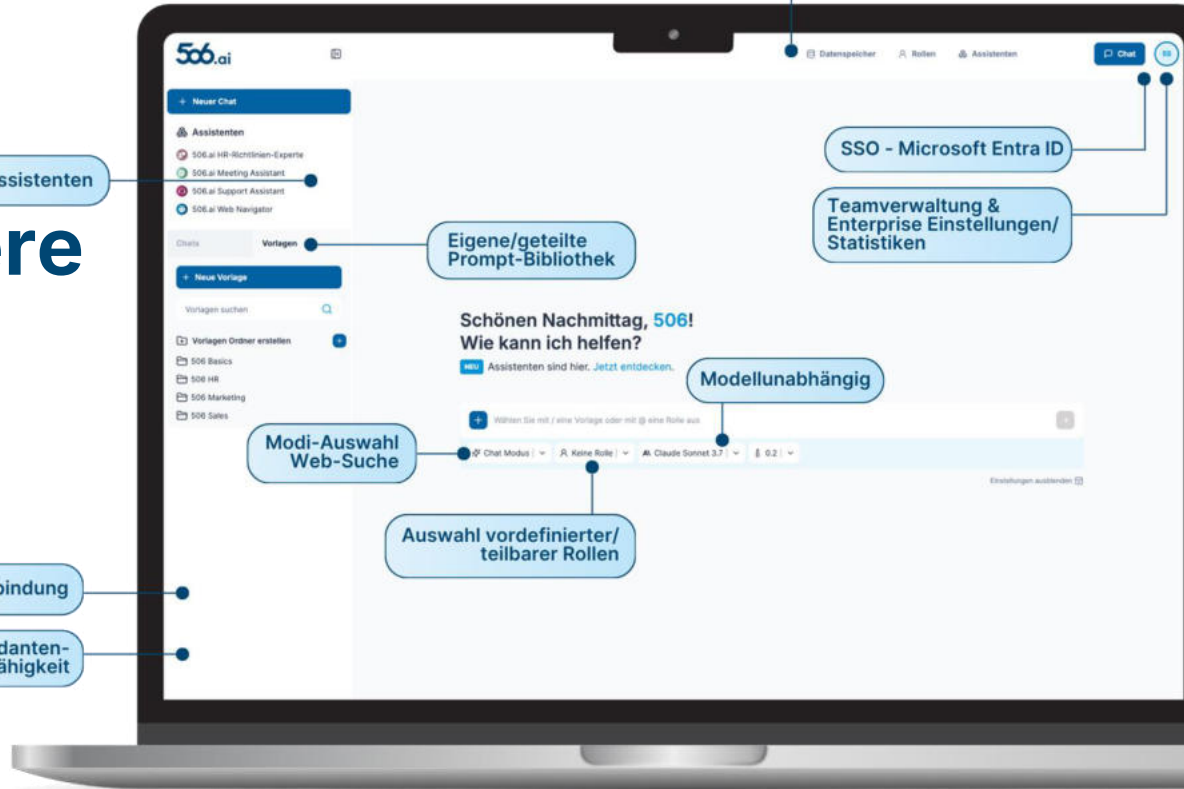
506.ai

Datenspeicher Rollen Assistenten Chat SS

+ Neuer Chat

Assistenten
506.ai HR-Richtlinien-Experte
506.ai Meeting Assistant
506.ai Support Assistant
506.ai Web Navigator

Chats Vorlagen

+ Neue Vorlage

Vorlagen suchen

Vorlagen Ordner erstellen
506 Basics
506 HR
506 Marketing
506 Sales

ssistenten

re

Eigene/geteilte Prompt-Bibliothek

SSO - Microsoft Entra ID

Teamverwaltung & Enterprise Einstellungen/ Statistiken

Schönen Nachmittag, 506!
Wie kann ich helfen?
NEU Assistenten sind hier. Jetzt entdecken.

Modellunabhängig

Wählen Sie mit / eine Vorlage oder mit @ eine Rolle aus

Modi-Auswahl Web-Suche

Chat Modus | Keine Rolle | Claude Sonnet 3.7 | 0.2

Einstellungen ausblenden

Auswahl vordefinierter/ teilbarer Rollen

bindung

danten-
ähigkeit